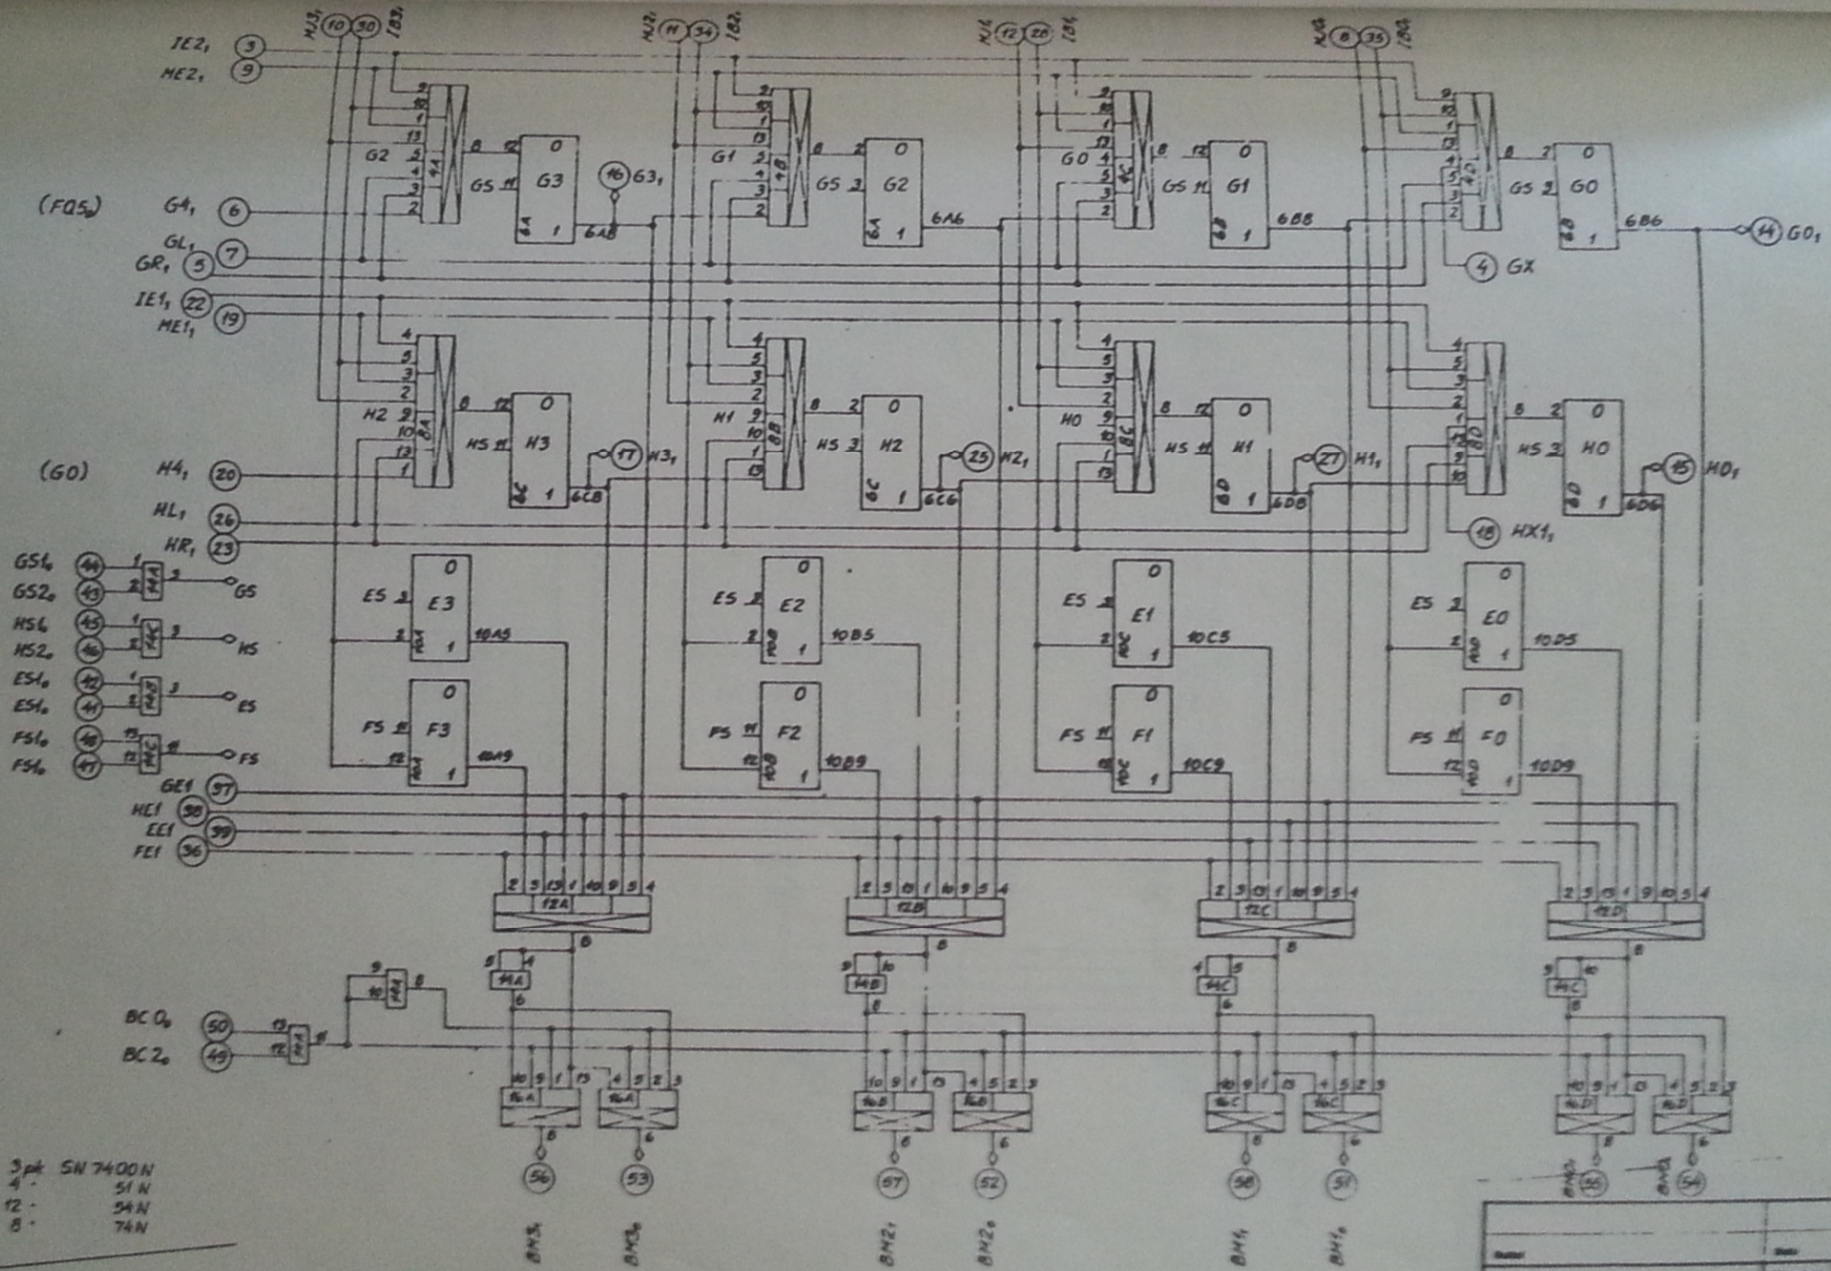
IE2, 3
ME2, 9
MJ3, 10 30 IB3,
MJ2, 11 34 IB2,
MJ1 12 28 IB1
MJ0 8 35 IB0

G2 G3 G5 6A 6A8 16 G3,
G1 G2 G5 6A6
G0 G1 G5 6B8
G0 G5 6B6 14 G0,

(FQ5) G4, 6
GL, 7
GR, 5
IE1, 22
ME1, 19
4 GX

H2 H3 HS 6C8 17 H3,
H1 H2 HS 6C6 25 H2,
H0 H1 HS 6D8 27 H1,
H0 HS 6D6 15 H0,

(G0) H4, 20
HL, 26
HR, 23
18 HX1,

GS1 44
GS2 43
HS1 45
HS2 46
ES1 42
ES1 41
FS1 48
FS1 47
GS
HS
ES
FS

ES E3 10A5
ES E2 10B5
ES E1 10C5
ES E0 10D5

FS F3 10A9
FS F2 10B9
FS F1 10C9
FS F0 10D9

GE1 37
ME1 38
EE1 39
FE1 36

12A 12B 12C 12D
14A 14B 14C 14C
BC0 50
BC2 49
16A 16A 16B 16B 16C 16C 16D 16D

56 53 57 52 58 51 55 54
BM3, BM3 BM2, BM2 BM1, BM1 BM0, BM0

3 pk SN 7400 N
4 - 51 N
12 - 54 N
8 - 74 N